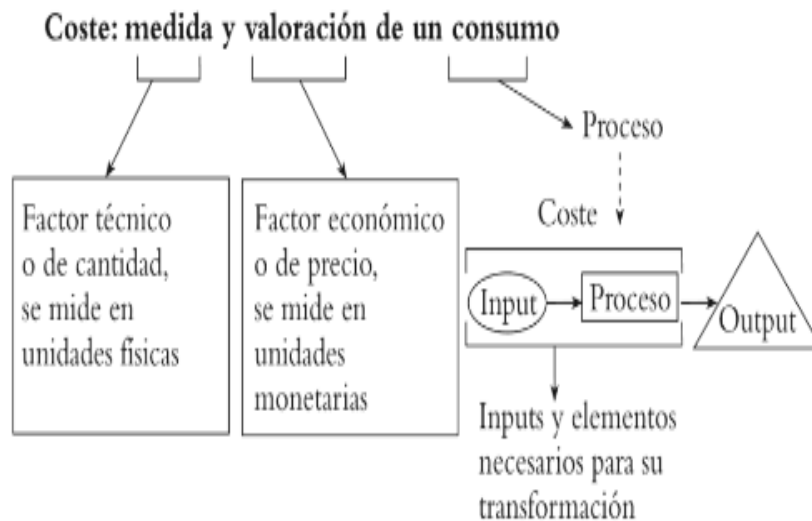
Coste: medida y valoración de un consumo

Proceso

Factor técnico o de cantidad, se mide en unidades físicas

Factor económico o de precio, se mide en unidades monetarias

Coste

Input

Proceso

Output

Inputs y elementos necesarios para su transformación